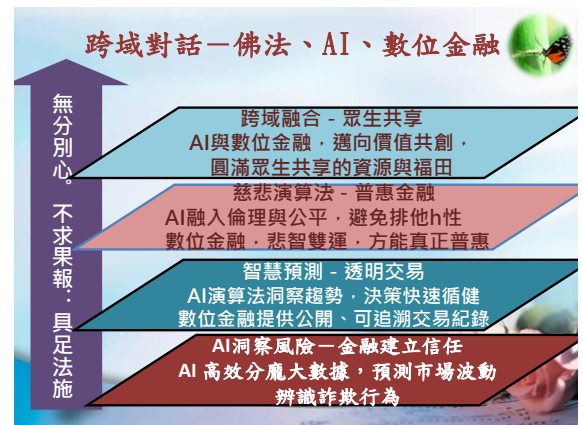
跨域對話－佛法、AI、數位金融

無分別心。不求果報，具足法施

跨域融合 - 眾生共享
AI與數位金融，邁向價值共創，
圓滿眾生共享的資源與福田

慈悲演算法 - 普惠金融
AI融入倫理與公平，避免排他h性
數位金融，悲智雙運，方能真正普惠

智慧預測 - 透明交易
AI演算法洞察趨勢，決策快速循健
數位金融提供公開、可追溯交易紀錄

AI洞察風險—金融建立信任
AI 高效分龐大數據，預測市場波動
辨識詐欺行為